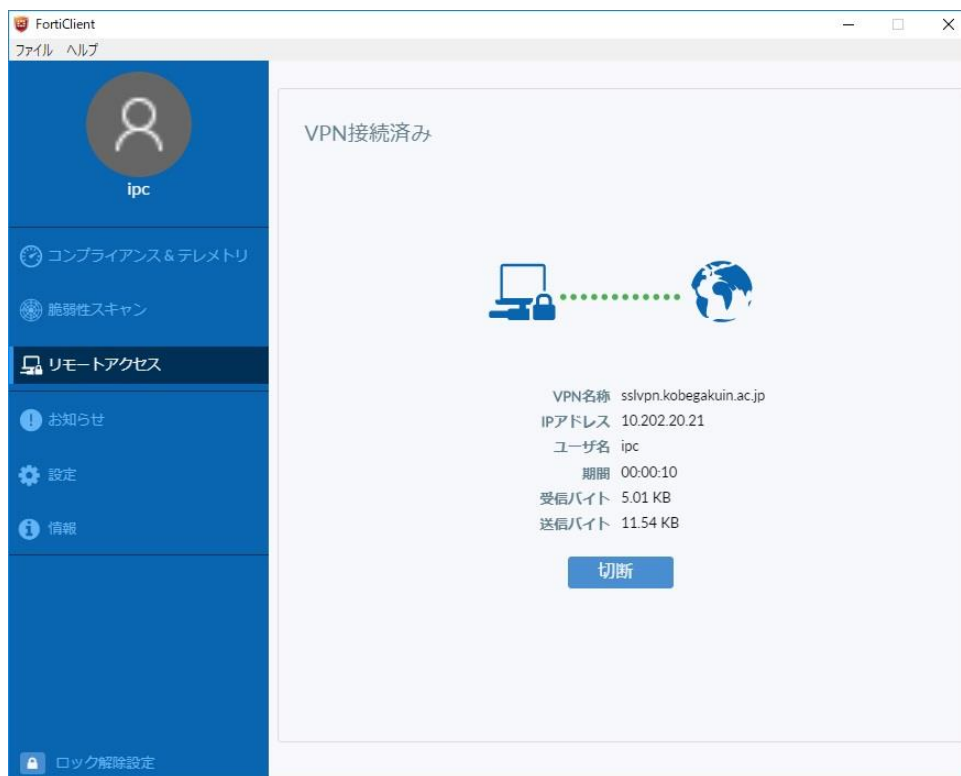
FortiClient

ファイル ヘルプ

ipc

コンプライアンス＆テレメトリ

脆弱性スキャン

リモートアクセス

お知らせ

設定

情報

ロック解除設定

VPN接続済み

VPN名称 sslvpn.kobegakuin.ac.jp
IPアドレス 10.202.20.21
ユーザ名 ipc
期間 00:00:10
受信バイト 5.01 KB
送信バイト 11.54 KB

切断